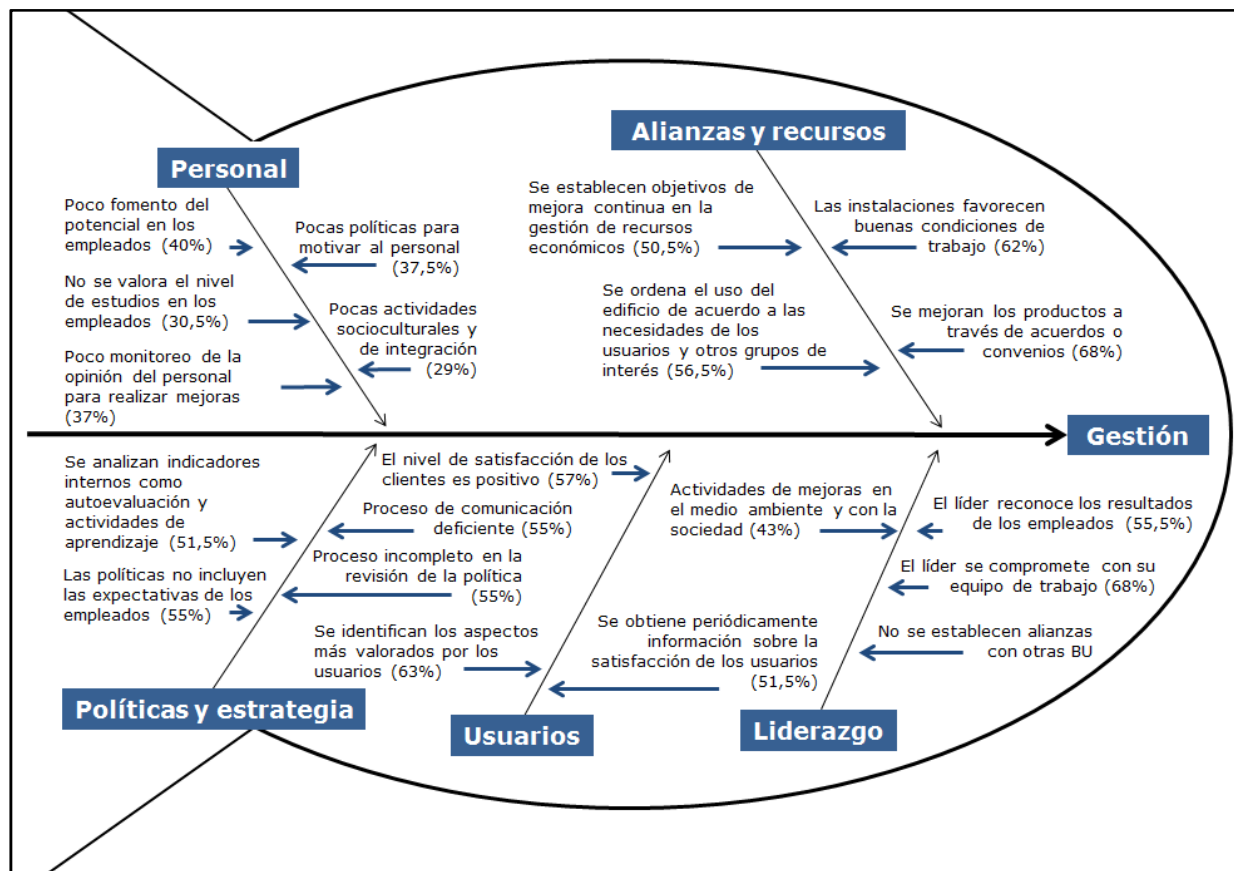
Personal

Poco fomento del potencial en los empleados (40%)

Pocas políticas para motivar al personal (37,5%)

No se valora el nivel de estudios en los empleados (30,5%)

Pocas actividades socioculturales y de integración (29%)

Poco monitoreo de la opinión del personal para realizar mejoras (37%)

Alianzas y recursos

Se establecen objetivos de mejora continua en la gestión de recursos económicos (50,5%)

Las instalaciones favorecen buenas condiciones de trabajo (62%)

Se ordena el uso del edificio de acuerdo a las necesidades de los usuarios y otros grupos de interés (56,5%)

Se mejoran los productos a través de acuerdos o convenios (68%)

Gestión

Se analizan indicadores internos como autoevaluación y actividades de aprendizaje (51,5%)

El nivel de satisfacción de los clientes es positivo (57%)

Proceso de comunicación deficiente (55%)

Proceso incompleto en la revisión de la política (55%)

Las políticas no incluyen las expectativas de los empleados (55%)

Se identifican los aspectos más valorados por los usuarios (63%)

Políticas y estrategia

Actividades de mejoras en el medio ambiente y con la sociedad (43%)

El líder reconoce los resultados de los empleados (55,5%)

El líder se compromete con su equipo de trabajo (68%)

No se establecen alianzas con otras BU

Se obtiene periódicamente información sobre la satisfacción de los usuarios (51,5%)

Usuarios

Liderazgo